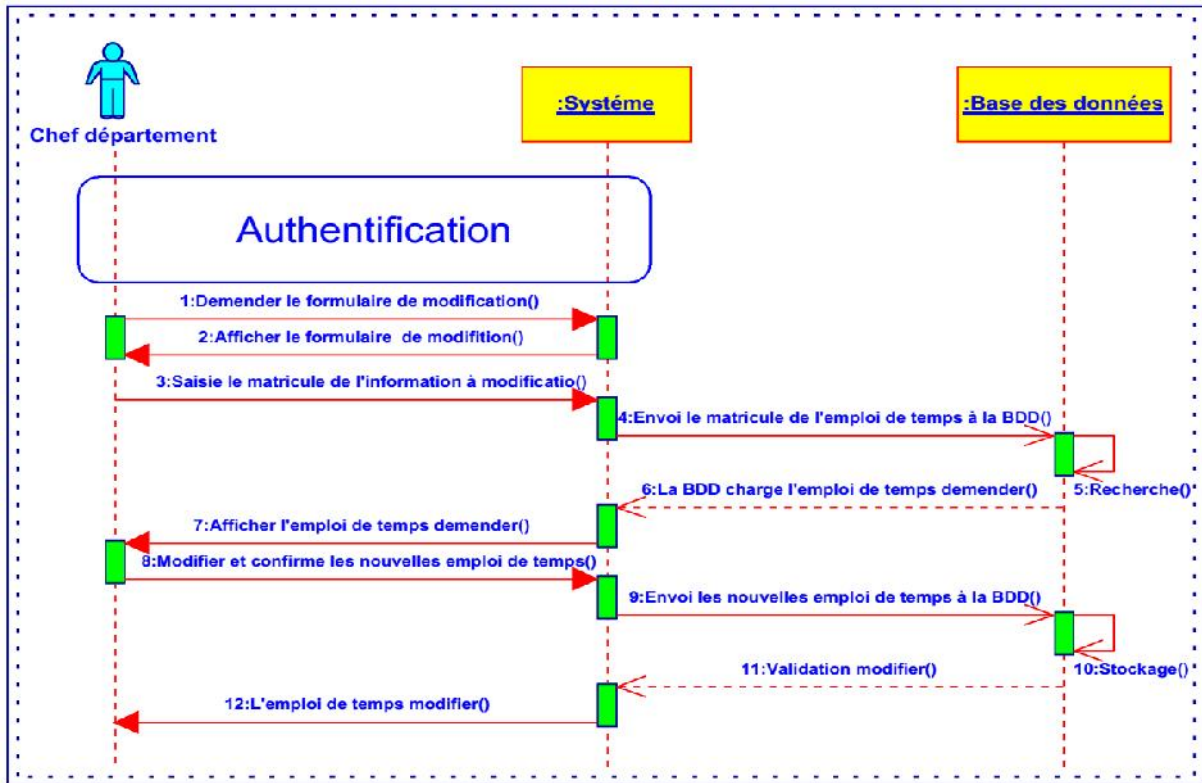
Chef département

:Systéme

:Base des données

Authentification

1:Demender le formulaire de modification()

2:Afficher le formulaire de modifition()

3:Saisie le matricule de l'information à modificatio()

4:Envoi le matricule de l'emploi de temps à la BDD()

5:Recherche()

6:La BDD charge l'emploi de temps demender()

7:Afficher l'emploi de temps demender()

8:Modifier et confirme les nouvelles emploi de temps()

9:Envoi les nouvelles emploi de temps à la BDD()

10:Stockage()

11:Validation modifier()

12:L'emploi de temps modifier()